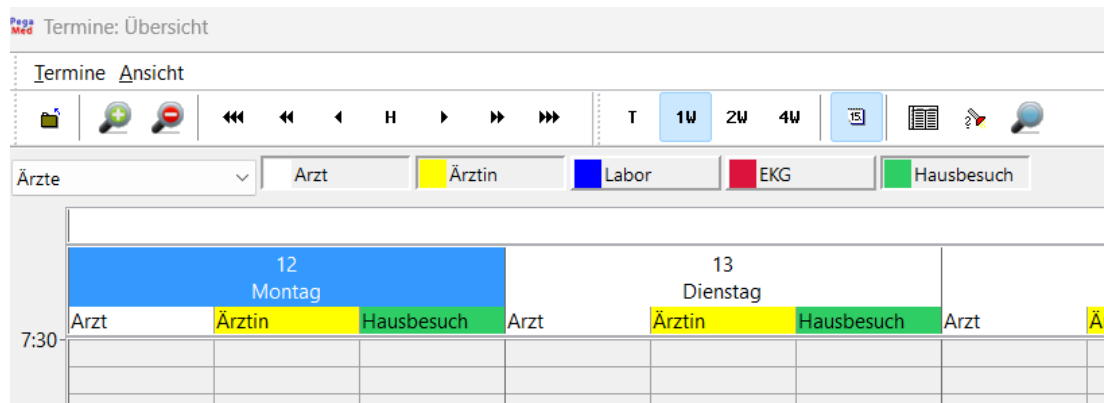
Pega Med Termine: Übersicht

Termine Ansicht

H T 1W 2W 4W 15

Ärzte Arzt Ärztin Labor EKG Hausbesuch

12
Montag

13
Dienstag

| Arzt | Ärztin | Hausbesuch | Arzt | Ärztin | Hausbesuch | Arzt | Ä |
|---|---|---|---|---|---|---|---|

7:30